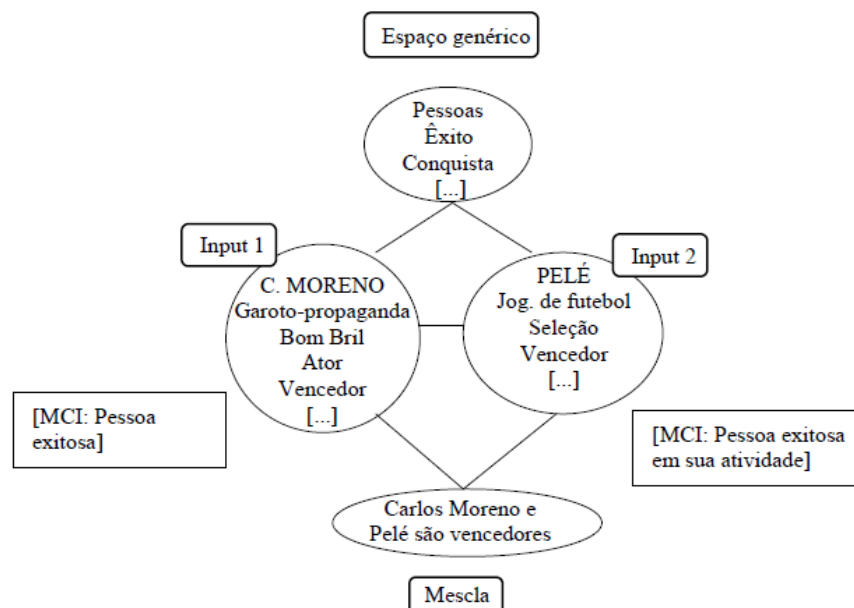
Espaço genérico

Pessoas
Êxito
Conquista
[...]

Input 1

C. MORENO
Garoto-propaganda
Bom Bril
Ator
Vencedor
[...]

Input 2

PELÉ
Jog. de futebol
Seleção
Vencedor
[...]

[MCI: Pessoa exitosa]

[MCI: Pessoa exitosa em sua atividade]

Carlos Moreno e Pelé são vencedores

Mescla